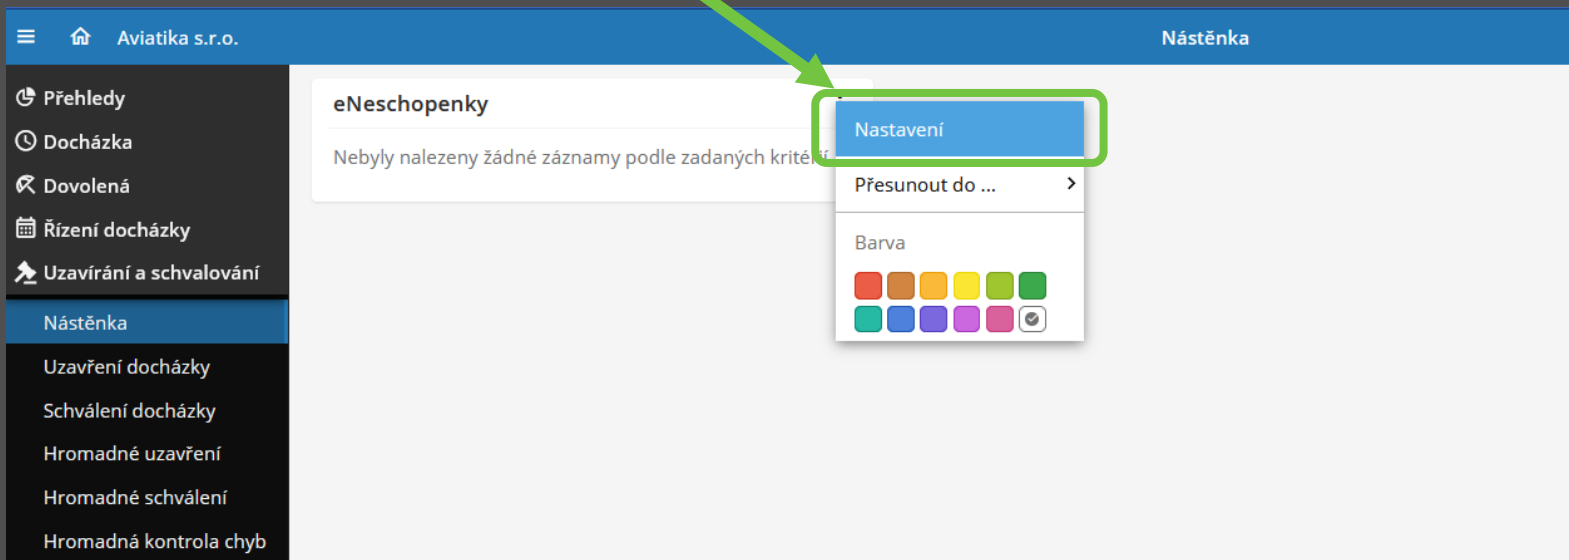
Aviatika s.r.o.

Nástěnka

Přehledy
Docházka
Dovolená
Řízení docházky
Uzavírání a schvalování
Nástěnka
Uzavření docházky
Schválení docházky
Hromadné uzavření
Hromadné schválení
Hromadná kontrola chyb

eNeschopenky

Nebyly nalezeny žádné záznamy podle zadaných krité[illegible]

Nastavení
Přesunout do ...
Barva